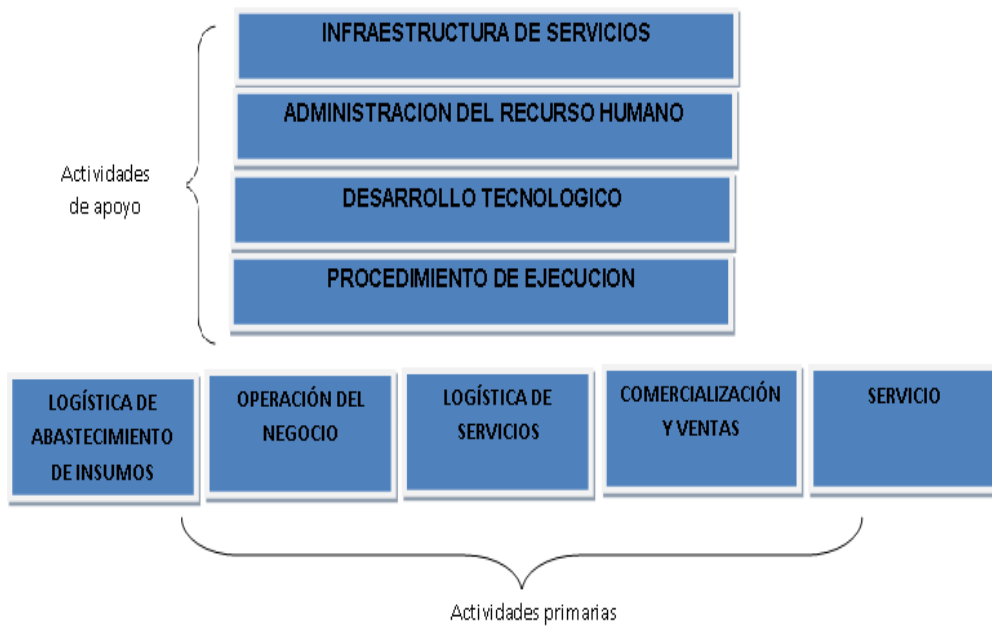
Actividades de apoyo

INFRAESTRUCTURA DE SERVICIOS

ADMINISTRACION DEL RECURSO HUMANO

DESARROLLO TECNOLOGICO

PROCEDIMIENTO DE EJECUCION

LOGÍSTICA DE ABASTECIMIENTO DE INSUMOS

OPERACIÓN DEL NEGOCIO

LOGÍSTICA DE SERVICIOS

COMERCIALIZACIÓN Y VENTAS

SERVICIO

Actividades primarias